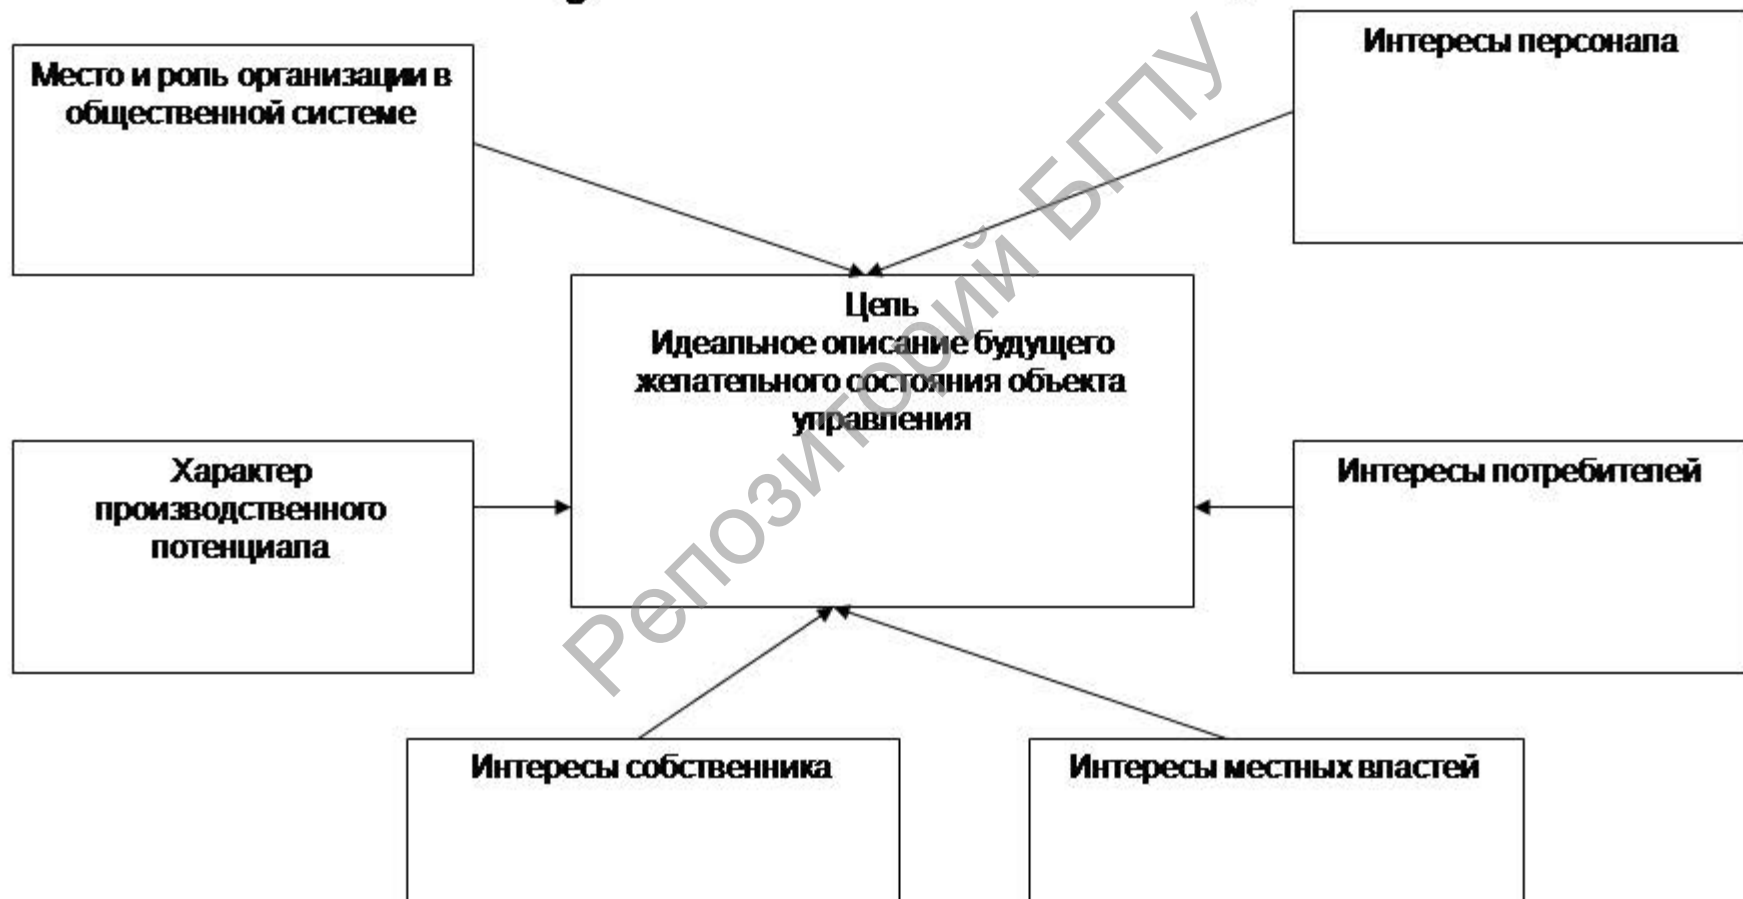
Место и роль организации в общественной системе

Интересы персонала

Цель
Идеальное описание будущего желательного состояния объекта управления

Характер производственного потенциала

Интересы потребителей

Интересы собственника

Интересы местных властей

Репозиторий БГПУ